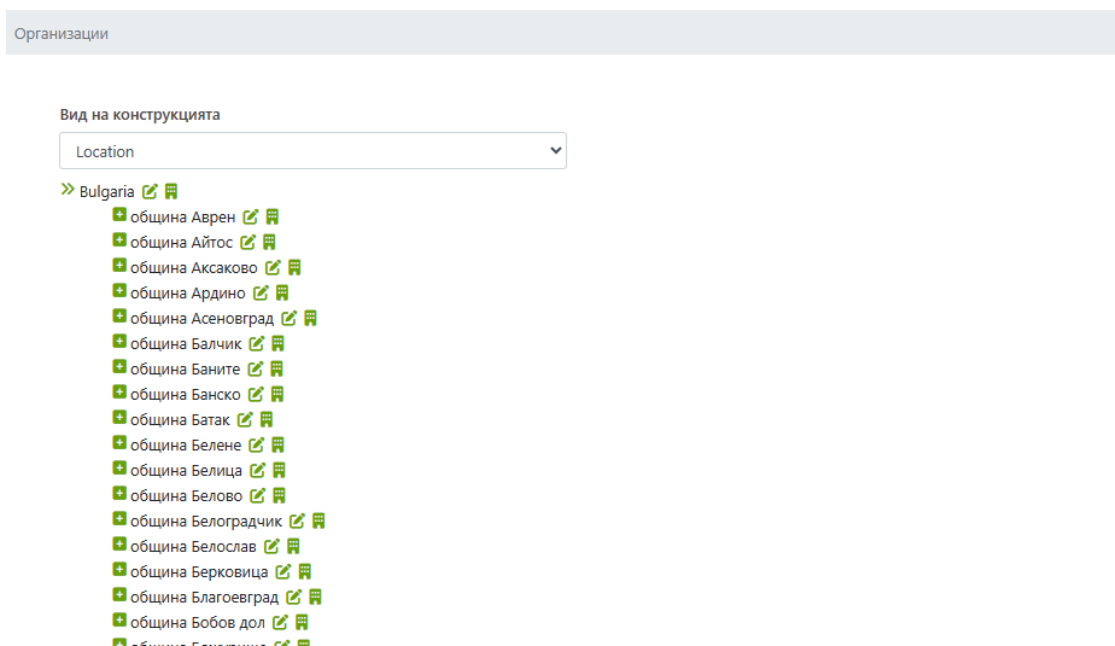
Организации

Вид на конструкцията

Location

» Bulgaria
община Аврен
община Айтос
община Аксаково
община Ардино
община Асеновград
община Балчик
община Баните
община Банско
община Батак
община Белене
община Белица
община Белово
община Белоградчик
община Белослав
община Берковица
община Благоевград
община Бобов дол
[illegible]